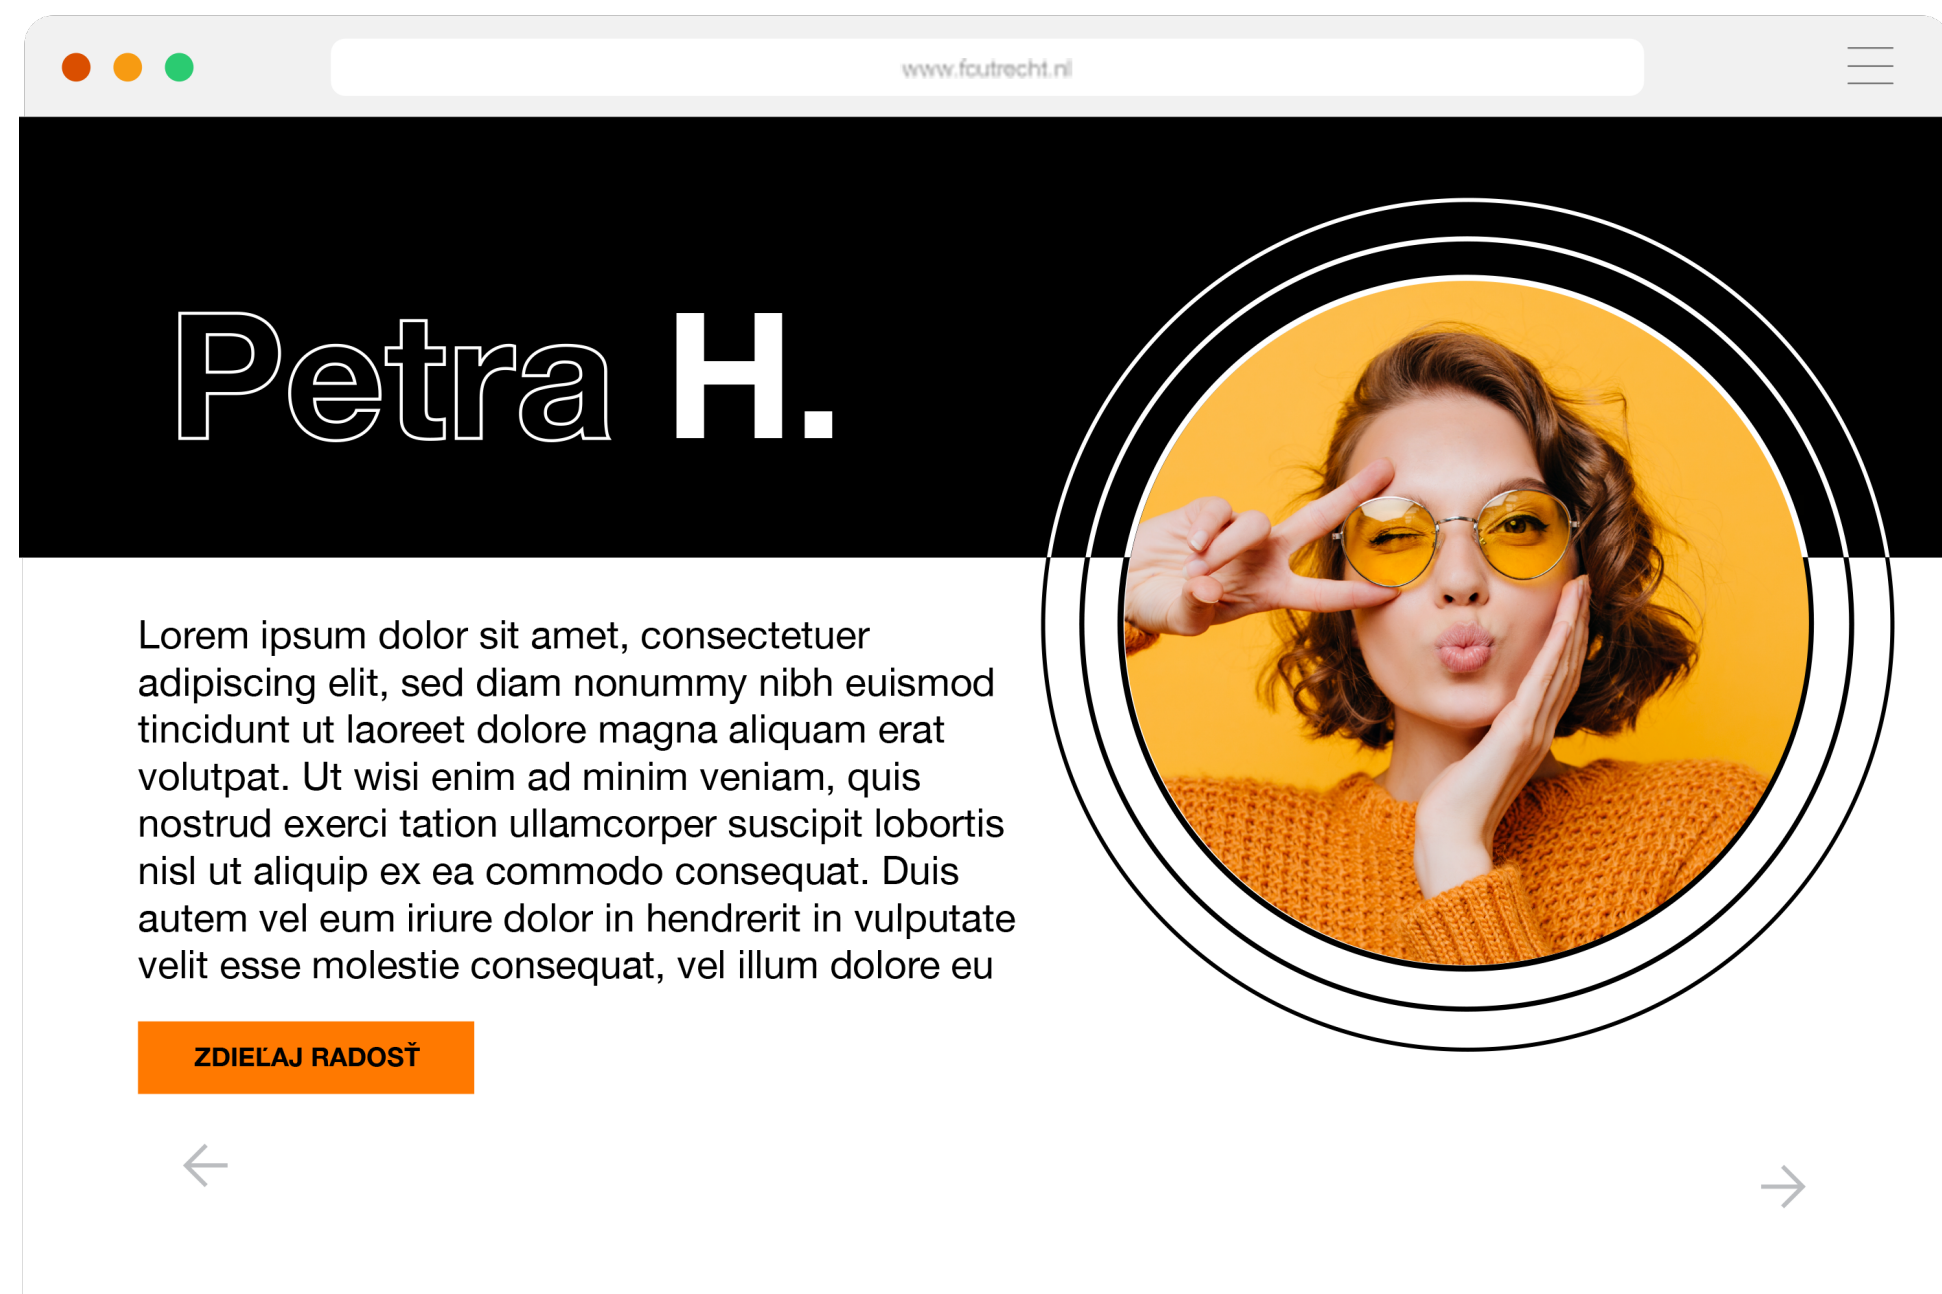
www.fcutrecht.nl

Petra H.

Lorem ipsum dolor sit amet, consectetuer adipiscing elit, sed diam nonummy nibh euismod tincidunt ut laoreet dolore magna aliquam erat volutpat. Ut wisi enim ad minim veniam, quis nostrud exerci tation ullamcorper suscipit lobortis nisl ut aliquip ex ea commodo consequat. Duis autem vel eum iriure dolor in hendrerit in vulputate velit esse molestie consequat, vel illum dolore eu

ZDIEĽAJ RADOSŤ